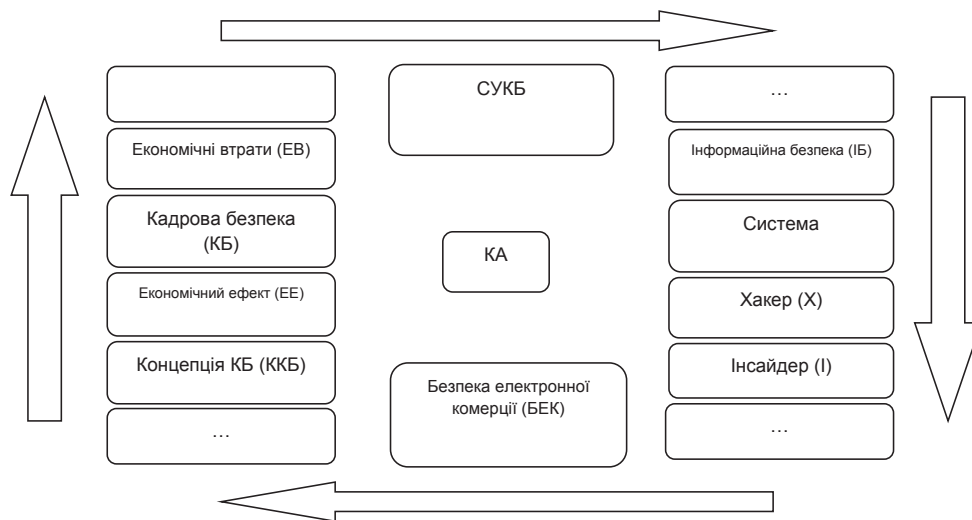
Економічні втрати (ЕВ)

Кадрова безпека (КБ)

Економічний ефект (ЕЕ)

Концепція КБ (ККБ)

…

СУКБ

КА

Безпека електронної комерції (БЕК)

…

Інформаційна безпека (ІБ)

Система

Хакер (Х)

Інсайдер (І)

…